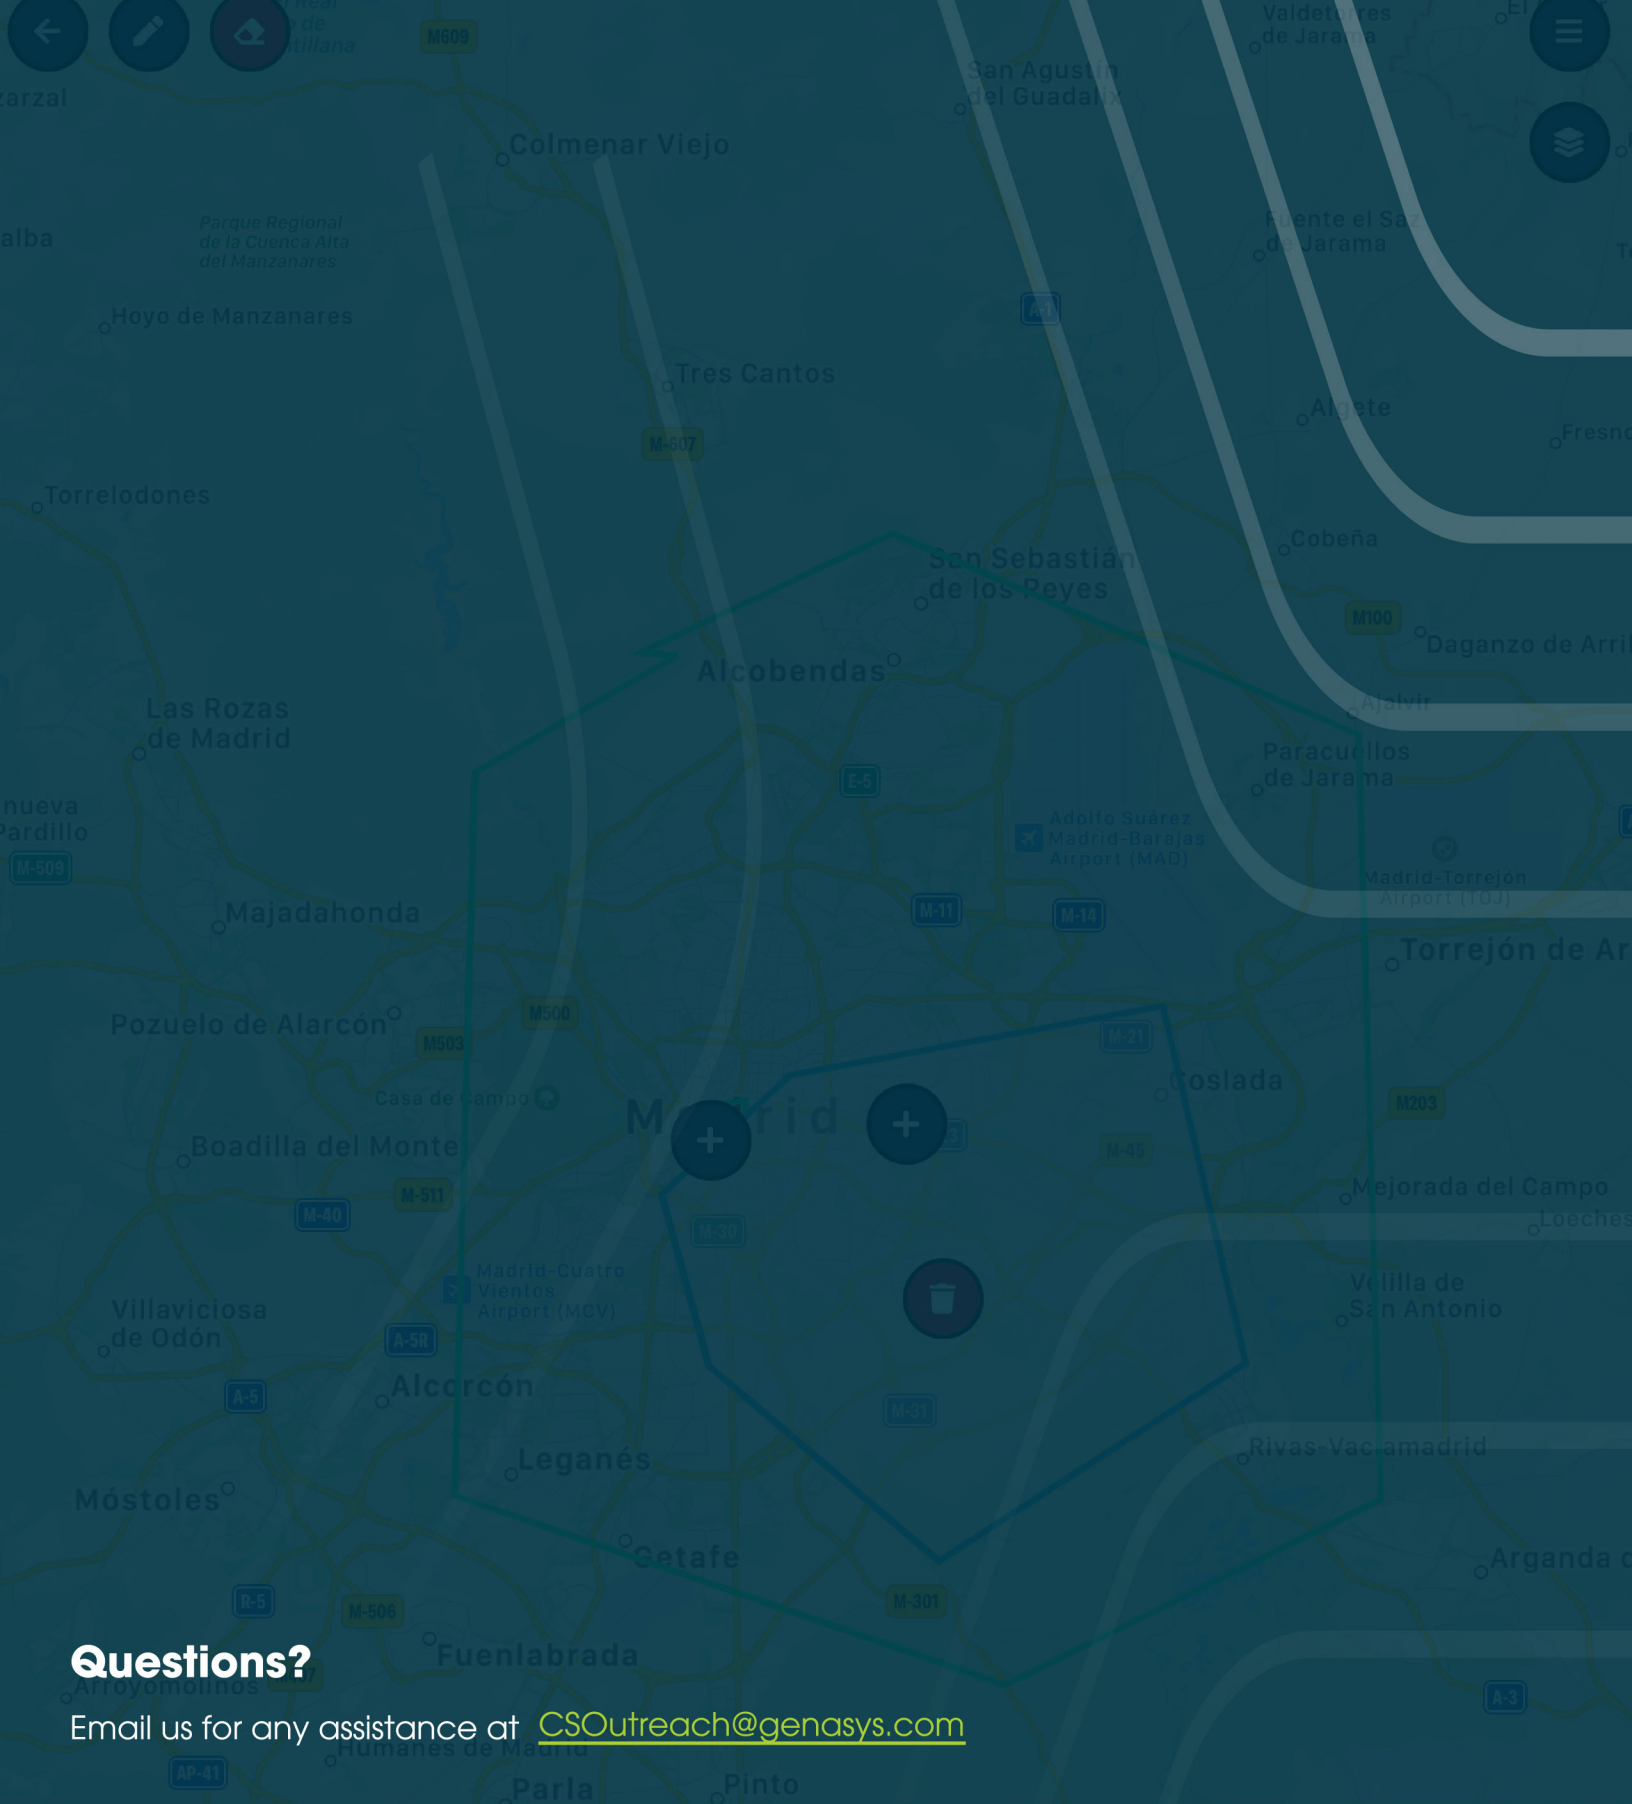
Colmenar Viejo
Parque Regional de la Cuenca Alta del Manzanares
Hoyo de Manzanares
Tres Cantos
Torrelodones
San Agustín del Guadalix
Valdetorres de Jarama
Fuente el Saz de Jarama
Algete
Cobeña
San Sebastián de los Reyes
Alcobendas
Daganzo de Arri
Ajalvir
Paracuellos de Jarama
Adolfo Suárez Madrid-Barajas Airport (MAD)
Madrid-Torrejón Airport (TOJ)
Torrejón de Ar
Las Rozas de Madrid
Majadahonda
Pozuelo de Alarcón
Casa de Campo
Madrid
Coslada
Mejorada del Campo
Boadilla del Monte
Madrid-Cuatro Vientos Airport (MCV)
Velilla de San Antonio
Villaviciosa de Odón
Alcorcón
Leganés
Rivas-Vaciamadrid
Móstoles
Getafe
Arganda
Fuenlabrada
Arroyomolinos
Humanes de Madrid
Parla
Pinto
M609
M-607
M-509
E-5
M-11
M-14
M100
M500
M503
M-21
M203
M-45
M-511
M-40
M-30
A-5R
A-5
M-31
R-5
M-506
M-301
AP-41
A-3
A-1

Questions?
Email us for any assistance at CSOutreach@genasys.com